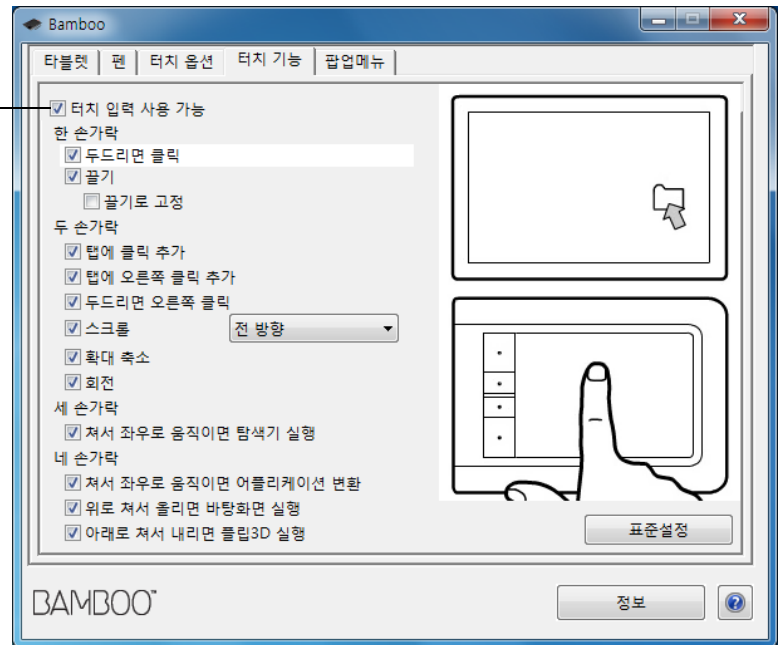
Bamboo

타블렛 | 펜 | 터치 옵션 | 터치 기능 | 팝업메뉴

☑ 터치 입력 사용 가능
한 손가락
☑ 두드리면 클릭
☑ 끌기
☐ 끌기로 고정
두 손가락
☑ 탭에 클릭 추가
☑ 탭에 오른쪽 클릭 추가
☑ 두드리면 오른쪽 클릭
☑ 스크롤 전 방향
☑ 확대 축소
☑ 회전
세 손가락
☑ 쳐서 좌우로 움직이면 탐색기 실행
네 손가락
☑ 쳐서 좌우로 움직이면 어플리케이션 변환
☑ 위로 쳐서 올리면 바탕화면 실행
☑ 아래로 쳐서 내리면 플립3D 실행

표준설정

BAMBOO™

정보

?